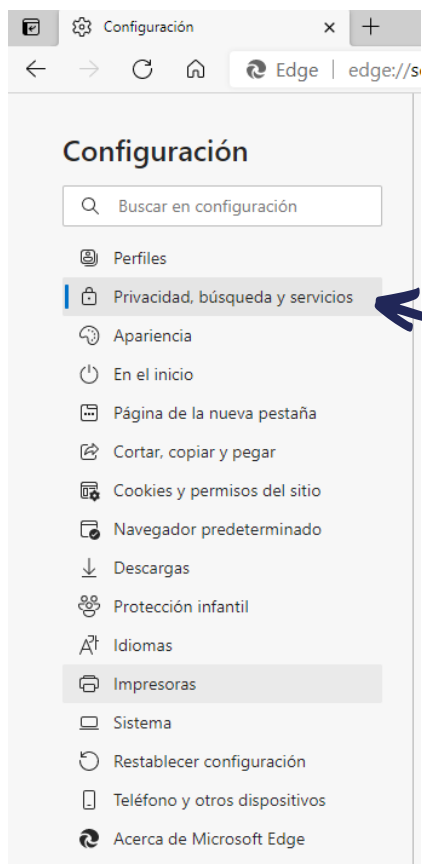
Configuración ×
Edge | edge://s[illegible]

Configuración

Buscar en configuración

Perfiles
Privacidad, búsqueda y servicios
Apariencia
En el inicio
Página de la nueva pestaña
Cortar, copiar y pegar
Cookies y permisos del sitio
Navegador predeterminado
Descargas
Protección infantil
Idiomas
Impresoras
Sistema
Restablecer configuración
Teléfono y otros dispositivos
Acerca de Microsoft Edge